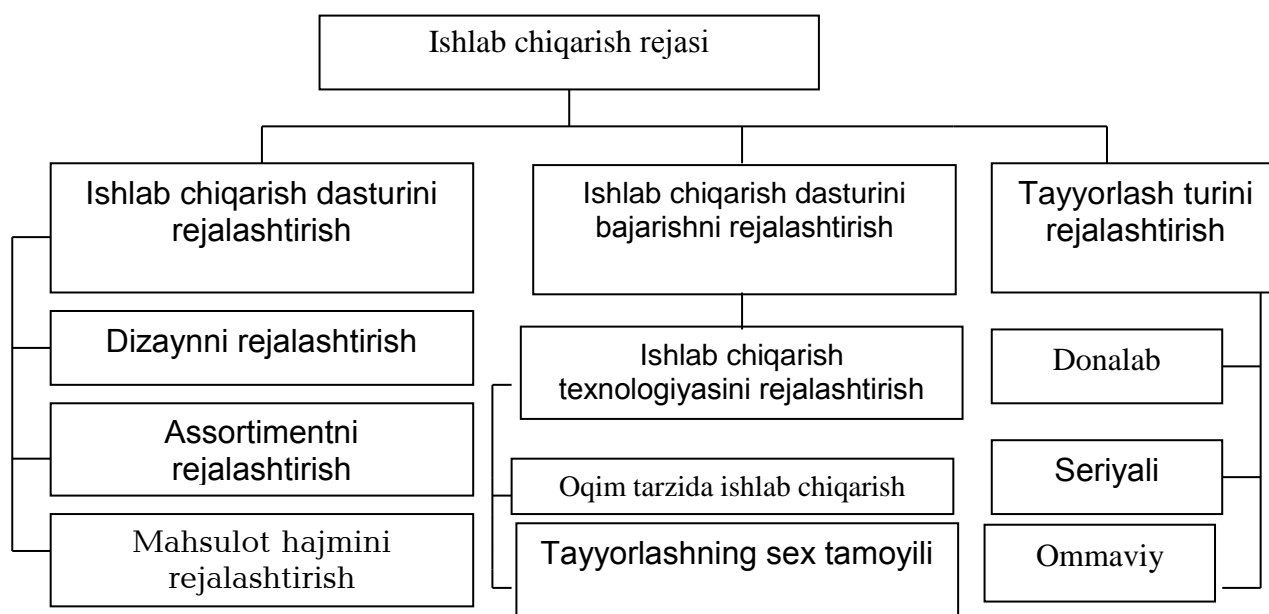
Ishlab chiqarish rejasi

Ishlab chiqarish dasturini rejalashtirish

Dizaynni rejalashtirish

Assortimentni rejalashtirish

Mahsulot hajmini rejalashtirish

Ishlab chiqarish dasturini bajarishni rejalashtirish

Ishlab chiqarish texnologiyasini rejalashtirish

Oqim tarzida ishlab chiqarish

Tayyorlashning sex tamoyili

Tayyorlash turini rejalashtirish

Donalab

Seriyali

Ommaviy